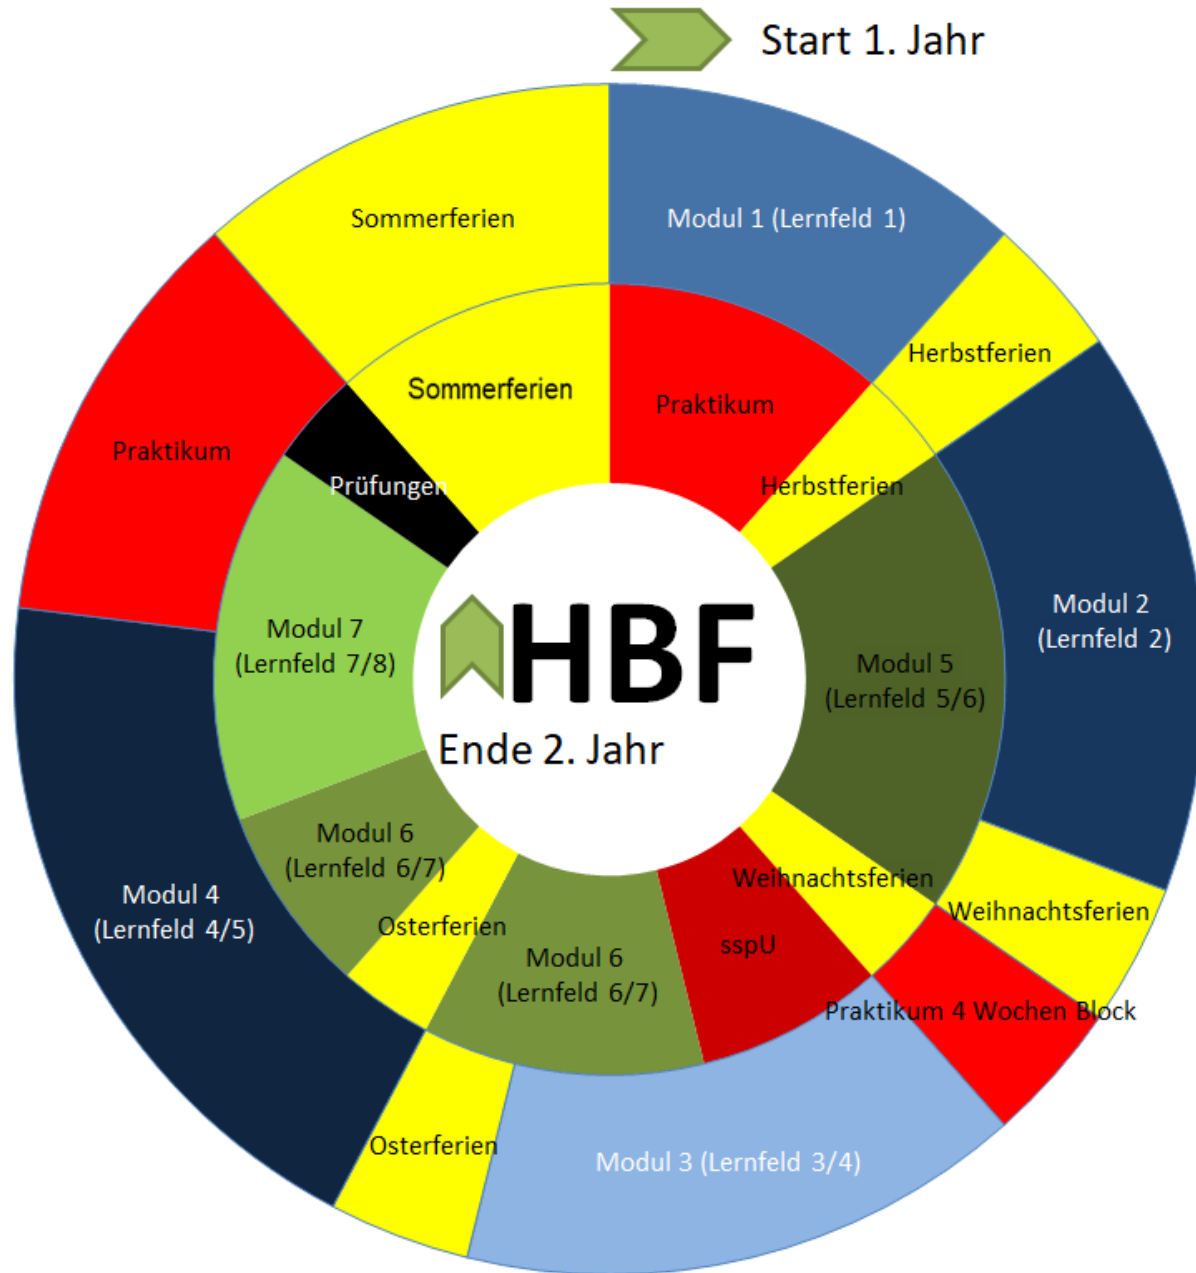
Start 1. Jahr

Modul 1 (Lernfeld 1)

Herbstferien

Modul 2 (Lernfeld 2)

Weihnachtsferien

Praktikum 4 Wochen Block

Modul 3 (Lernfeld 3/4)

Osterferien

Modul 4 (Lernfeld 4/5)

Praktikum

Sommerferien

Praktikum

Herbstferien

Modul 5 (Lernfeld 5/6)

Weihnachtsferien

sspU

Modul 6 (Lernfeld 6/7)

Osterferien

Modul 6 (Lernfeld 6/7)

Modul 7 (Lernfeld 7/8)

Prüfungen

Sommerferien

HBF

Ende 2. Jahr